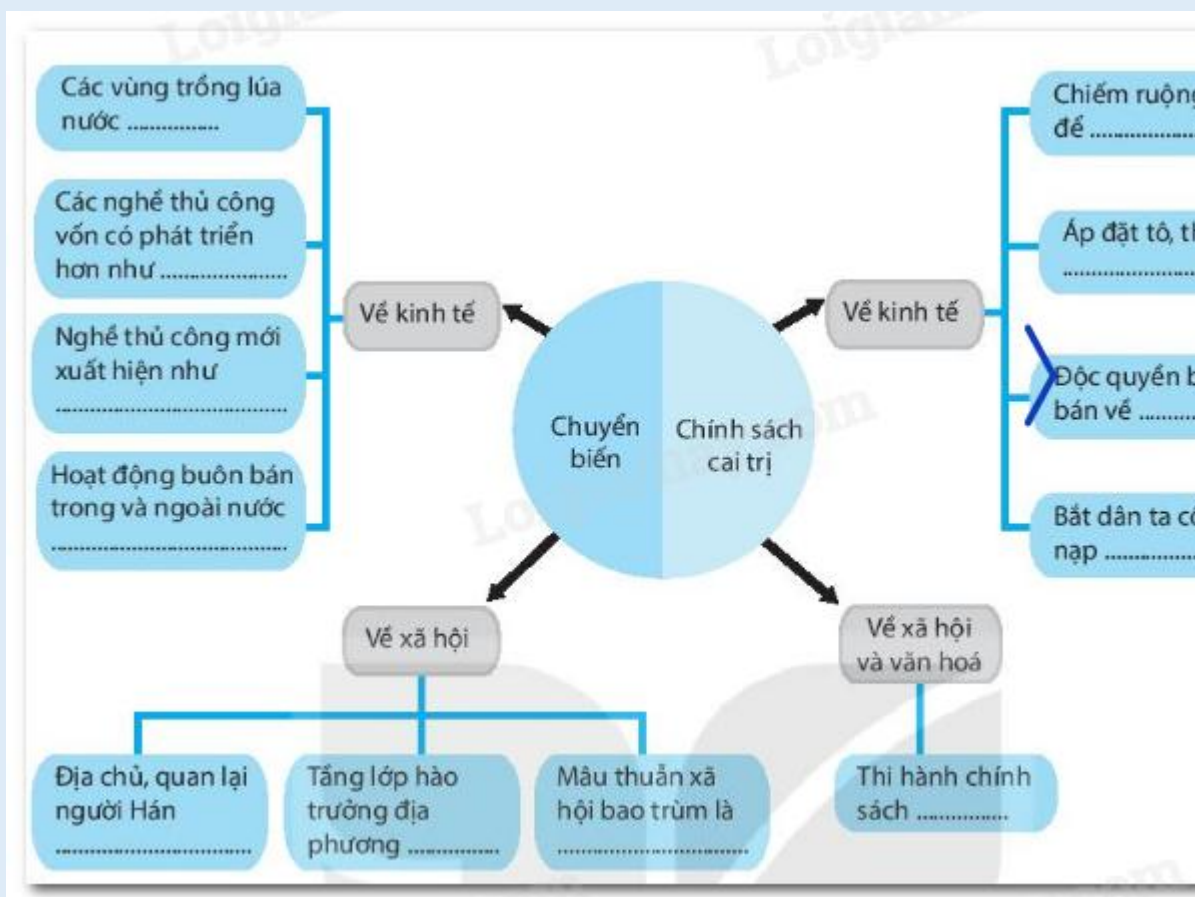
Chuyển biến

Chính sách cai trị

Về kinh tế

Các vùng trồng lúa nước ...............

Các nghề thủ công vốn có phát triển hơn như ....................

Nghề thủ công mới xuất hiện như ...............................

Hoạt động buôn bán trong và ngoài nước ..................................

Về kinh tế

Chiếm ruộng để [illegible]

Áp đặt tô, th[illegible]

Độc quyền b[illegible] bán về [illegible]

Bắt dân ta c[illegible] nạp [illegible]

Về xã hội

Địa chủ, quan lại người Hán ..............................

Tầng lớp hào trưởng địa phương ...............

Mâu thuẫn xã hội bao trùm là ..............................

Về xã hội và văn hoá

Thi hành chính sách ..............

Loigiai